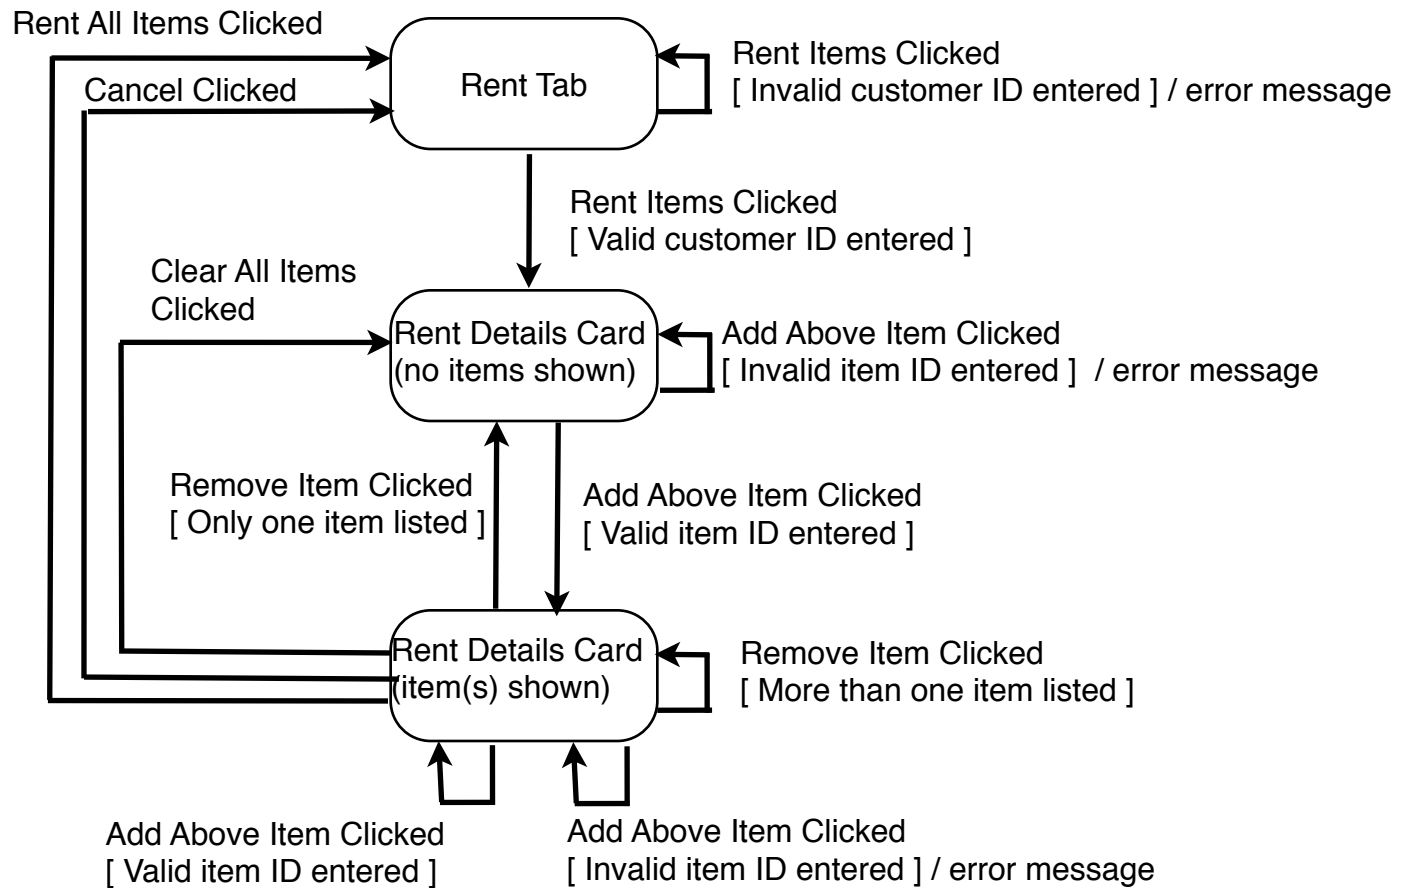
Rent All Items Clicked

Cancel Clicked

Rent Tab

Rent Items Clicked
[ Invalid customer ID entered ] / error message

Rent Items Clicked
[ Valid customer ID entered ]

Clear All Items Clicked

Rent Details Card
(no items shown)

Add Above Item Clicked
[ Invalid item ID entered ] / error message

Remove Item Clicked
[ Only one item listed ]

Add Above Item Clicked
[ Valid item ID entered ]

Rent Details Card
(item(s) shown)

Remove Item Clicked
[ More than one item listed ]

Add Above Item Clicked
[ Valid item ID entered ]

Add Above Item Clicked
[ Invalid item ID entered ] / error message